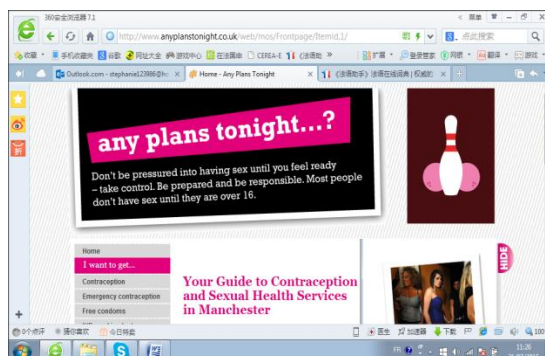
360安全浏览器 7.1
http://www.anyplanstonight.co.uk/web/mos/Frontpage/Itemid,1/
点此搜索
收藏 手机收藏夹 谷歌 网址大全 游戏中心 在线播放 CEREA-E 《法语助》 扩展 登录管家 网银 翻译 游戏
Outlook.com - stephanie123 Home - Any Plans Tonight 《法语助手》法语在线词典 | 权威的
any plans tonight...?
Don't be pressured into having sex until you feel ready – take control. Be prepared and be responsible. Most people don't have sex until they are over 16.
Home
I want to get...
Contraception
Emergency contraception
Free condoms
Your Guide to Contraception and Sexual Health Services in Manchester
HIDE
0个点评 猜你喜欢 今日特卖
医生 加速器 下载
100%
11:26